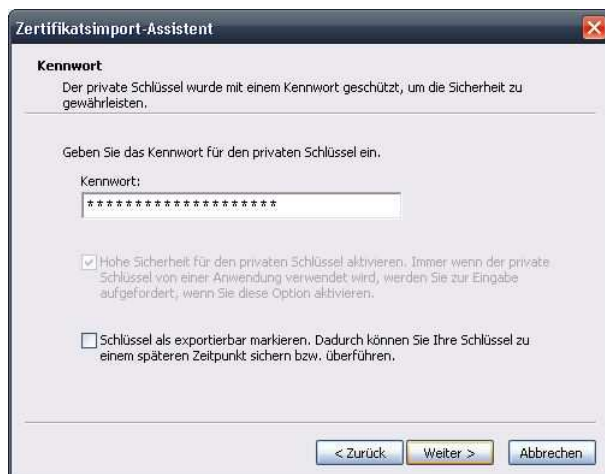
Zertifikatsimport-Assistent

Kennwort

Der private Schlüssel wurde mit einem Kennwort geschützt, um die Sicherheit zu gewährleisten.

Geben Sie das Kennwort für den privaten Schlüssel ein.

Kennwort:

********************

Hohe Sicherheit für den privaten Schlüssel aktivieren. Immer wenn der private Schlüssel von einer Anwendung verwendet wird, werden Sie zur Eingabe aufgefordert, wenn Sie diese Option aktivieren.

Schlüssel als exportierbar markieren. Dadurch können Sie Ihre Schlüssel zu einem späteren Zeitpunkt sichern bzw. überführen.

< Zurück   Weiter >   Abbrechen